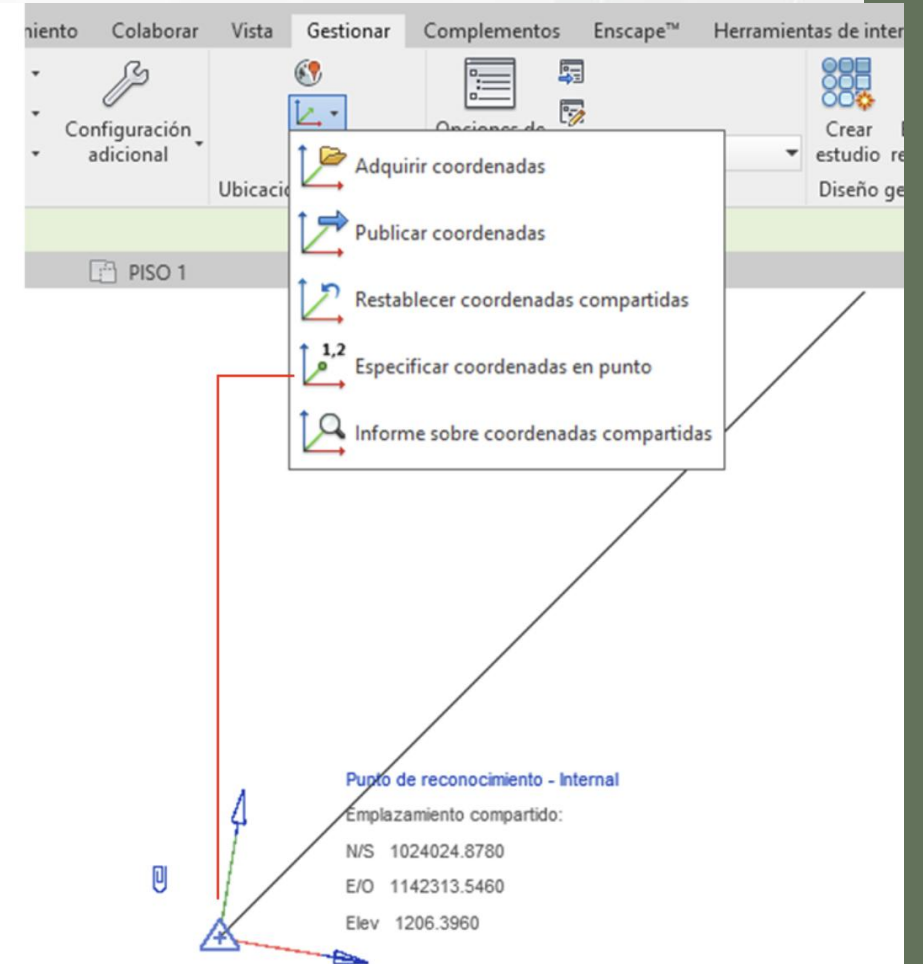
niento Colaborar Vista Gestionar Complementos Enscape™ Herramientas de inter

Configuración adicional

Ubicaci

Opciones de

Crear estudio re

Diseño ge

PISO 1

Adquirir coordenadas

Publicar coordenadas

Restablecer coordenadas compartidas

1,2

Especificar coordenadas en punto

Informe sobre coordenadas compartidas

Punto de reconocimiento - Internal

Emplazamiento compartido:

N/S 1024024.8780

E/O 1142313.5460

Elev 1206.3960